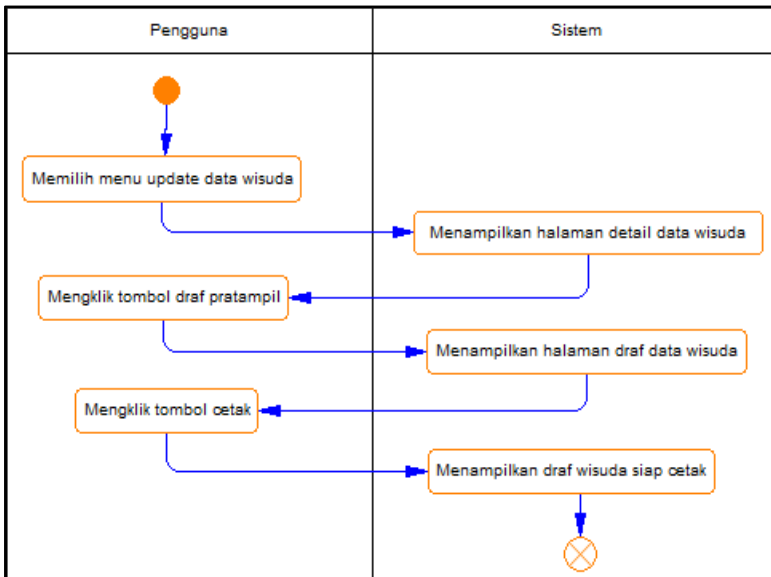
| Pengguna | Sistem |
|---|---|

Memilih menu update data wisuda

Menampilkan halaman detail data wisuda

Mengklik tombol draf pratampil

Menampilkan halaman draf data wisuda

Mengklik tombol cetak

Menampilkan draf wisuda siap cetak